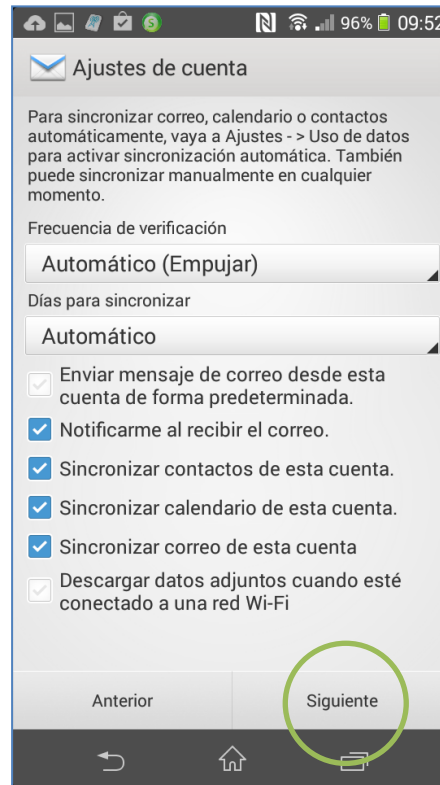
96% 09:52

Ajustes de cuenta

Para sincronizar correo, calendario o contactos automáticamente, vaya a Ajustes - > Uso de datos para activar sincronización automática. También puede sincronizar manualmente en cualquier momento.

Frecuencia de verificación

Automático (Empujar)

Días para sincronizar

Automático

Enviar mensaje de correo desde esta cuenta de forma predeterminada.

Notificarme al recibir el correo.

Sincronizar contactos de esta cuenta.

Sincronizar calendario de esta cuenta.

Sincronizar correo de esta cuenta

Descargar datos adjuntos cuando esté conectado a una red Wi-Fi

Anterior

Siguiente